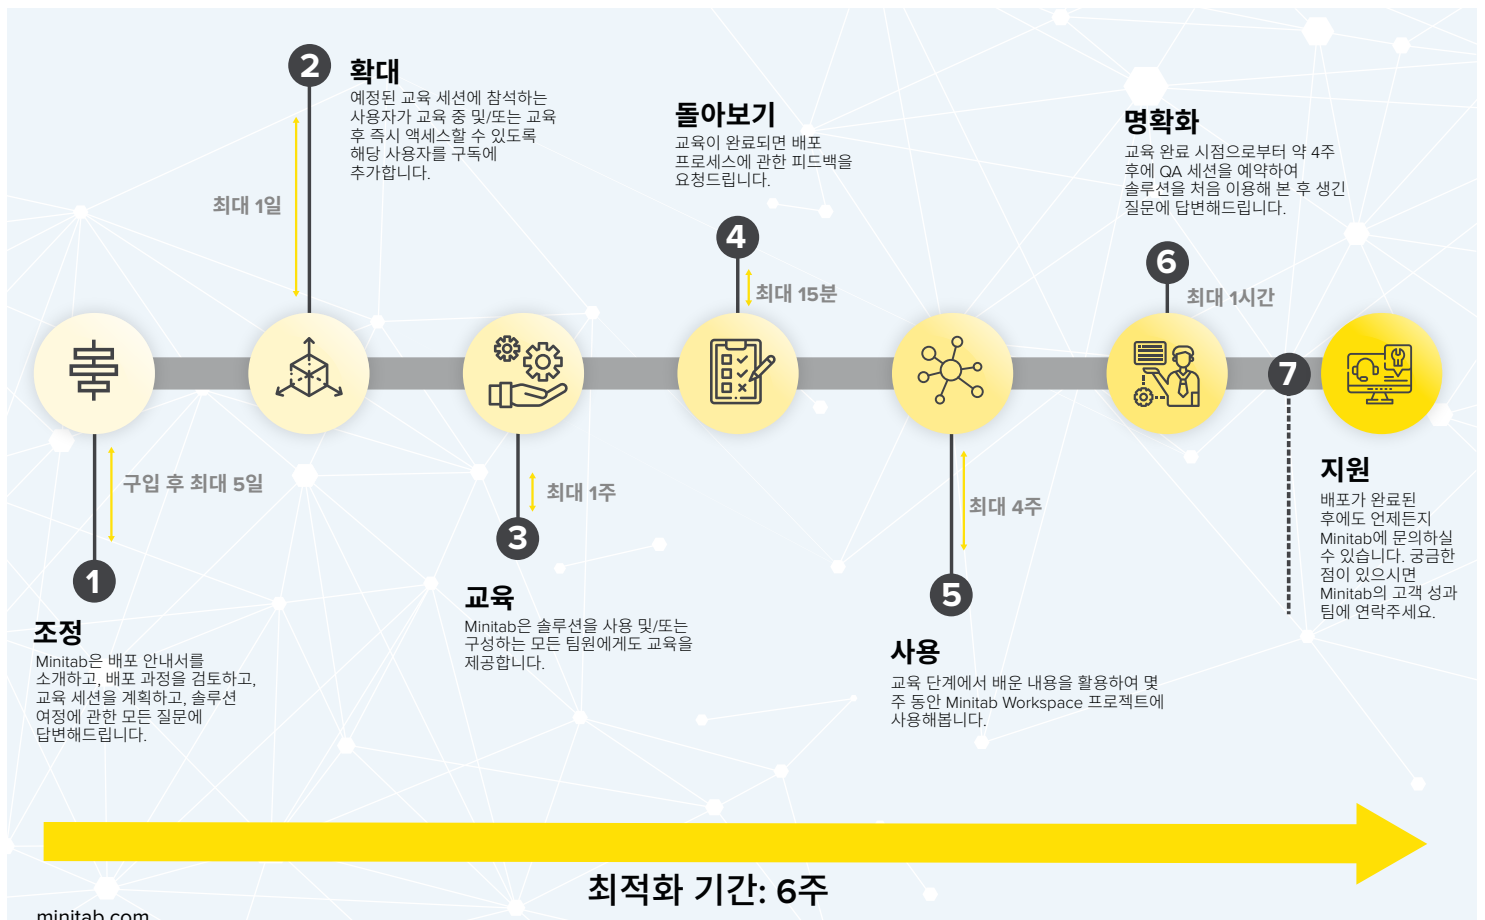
2

확대

예정된 교육 세션에 참석하는 사용자가 교육 중 및/또는 교육 후 즉시 액세스할 수 있도록 해당 사용자를 구독에 추가합니다.

최대 1일

돌아보기

교육이 완료되면 배포 프로세스에 관한 피드백을 요청드립니다.

4

최대 15분

명확화

교육 완료 시점으로부터 약 4주 후에 QA 세션을 예약하여 솔루션을 처음 이용해 본 후 생긴 질문에 답변해드립니다.

6

최대 1시간

7

구입 후 최대 5일

최대 1주

최대 4주

1

조정

Minitab은 배포 안내서를 소개하고, 배포 과정을 검토하고, 교육 세션을 계획하고, 솔루션 여정에 관한 모든 질문에 답변해드립니다.

3

교육

Minitab은 솔루션을 사용 및/또는 구성하는 모든 팀원에게도 교육을 제공합니다.

5

사용

교육 단계에서 배운 내용을 활용하여 몇 주 동안 Minitab Workspace 프로젝트에 사용해봅니다.

지원

배포가 완료된 후에도 언제든지 Minitab에 문의하실 수 있습니다. 궁금한 점이 있으시면 Minitab의 고객 성과 팀에 연락주세요.

최적화 기간: 6주

minitab.com